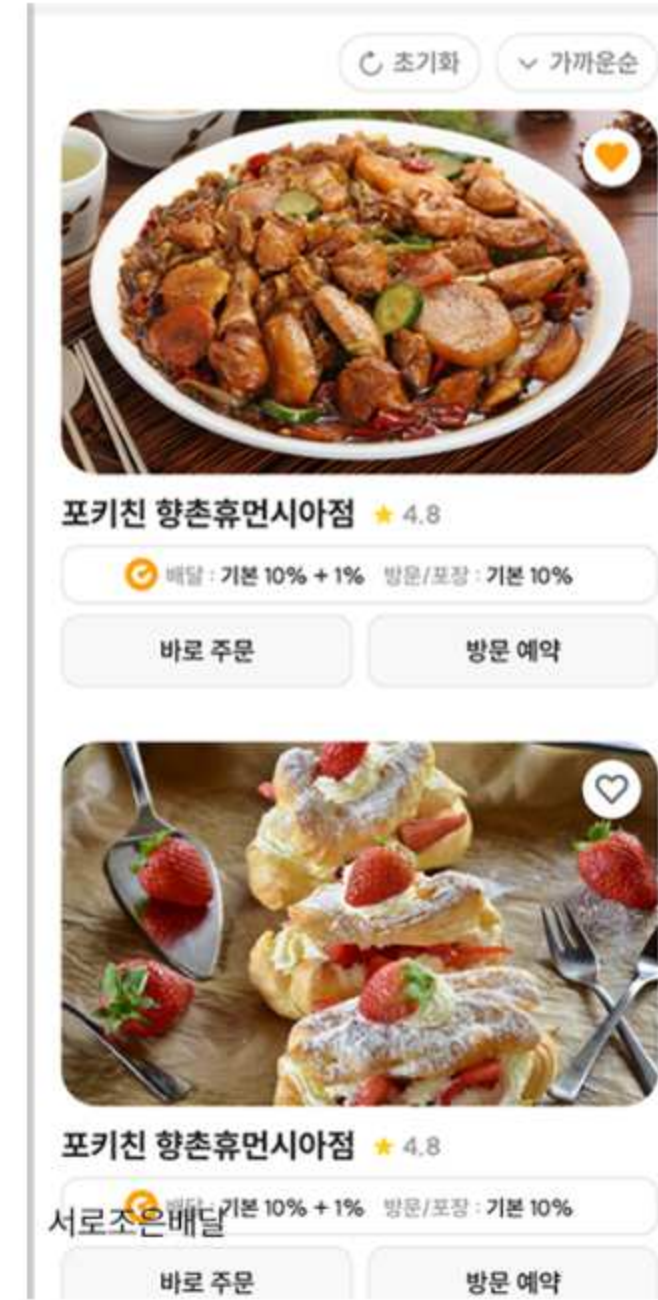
초기화 가까운순

포키친 향촌휴먼시아점 ★ 4.8

배달 : 기본 10% + 1% 방문/포장 : 기본 10%

바로 주문 방문 예약

포키친 향촌휴먼시아점 ★ 4.8

배달 : 기본 10% + 1% 방문/포장 : 기본 10%

서로조은배달

바로 주문 방문 예약